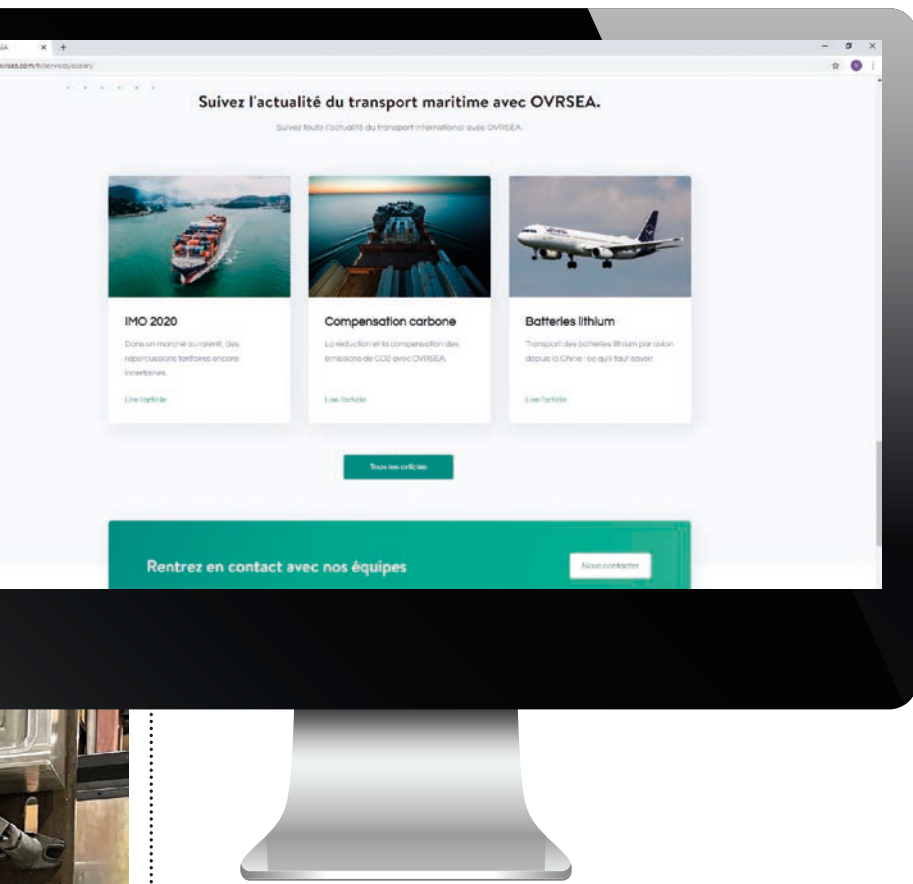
Suivez l'actualité du transport maritime avec OVRSEA.

Suivez toute l'actualité du transport international avec OVRSEA.

IMO 2020

Dans un marché au ralenti, des répercussions tarifaires encore incertaines.

Lire l'article

Compensation carbone

La réduction et la compensation des émissions de CO2 avec OVRSEA.

Lire l'article

Batteries lithium

Transport des batteries lithium par avion depuis la Chine : ce qu'il faut savoir.

Lire l'article

Tous les articles

Rentrez en contact avec nos équipes

Nous contacter